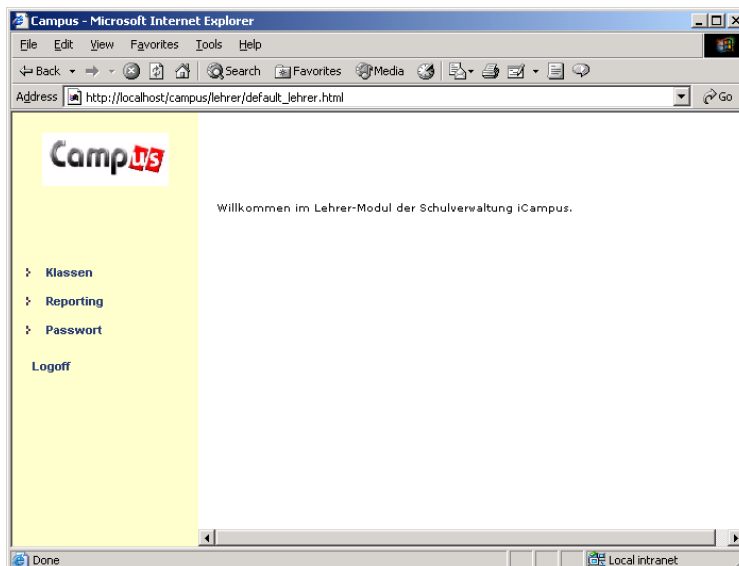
Campus - Microsoft Internet Explorer

File Edit View Favorites Tools Help

Back Search Favorites Media

Address http://localhost/campus/lehrer/default_lehrer.html Go

Campus

Willkommen im Lehrer-Modul der Schulverwaltung iCampus.

Klassen

Reporting

Passwort

Logoff

Done

Local intranet